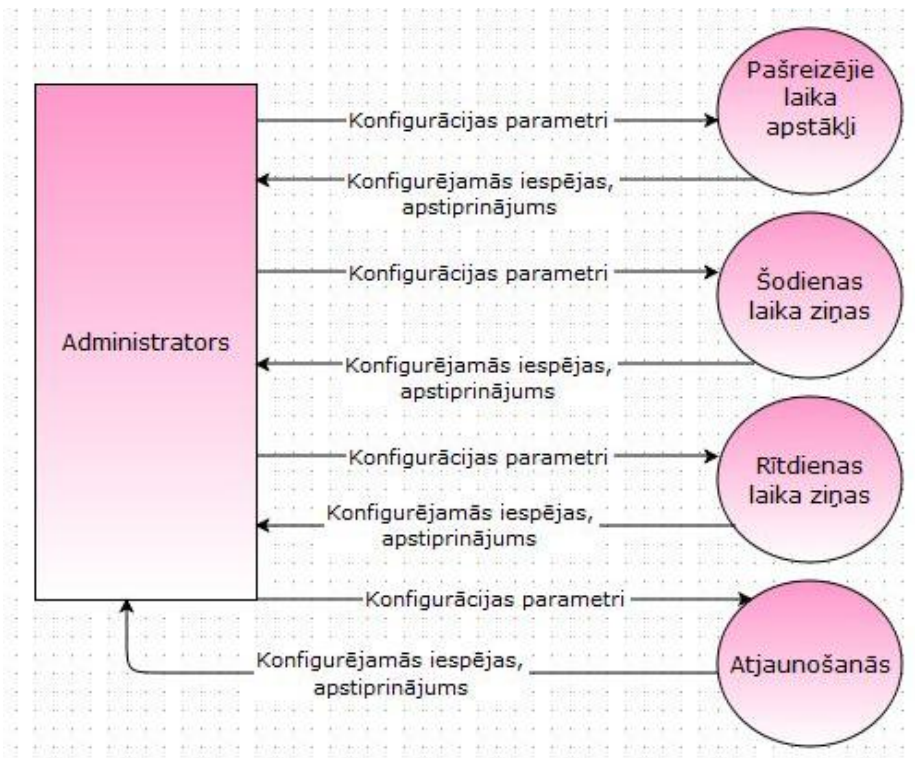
Pašreizējie laika apstākļi

Konfigurācijas parametri

Konfigurējamās iespējas, apstiprinājums

Administrators

Konfigurācijas parametri

Šodienas laika ziņas

Konfigurējamās iespējas, apstiprinājums

Konfigurācijas parametri

Rītdienas laika ziņas

Konfigurējamās iespējas, apstiprinājums

Konfigurācijas parametri

Atjaunošanās

Konfigurējamās iespējas, apstiprinājums